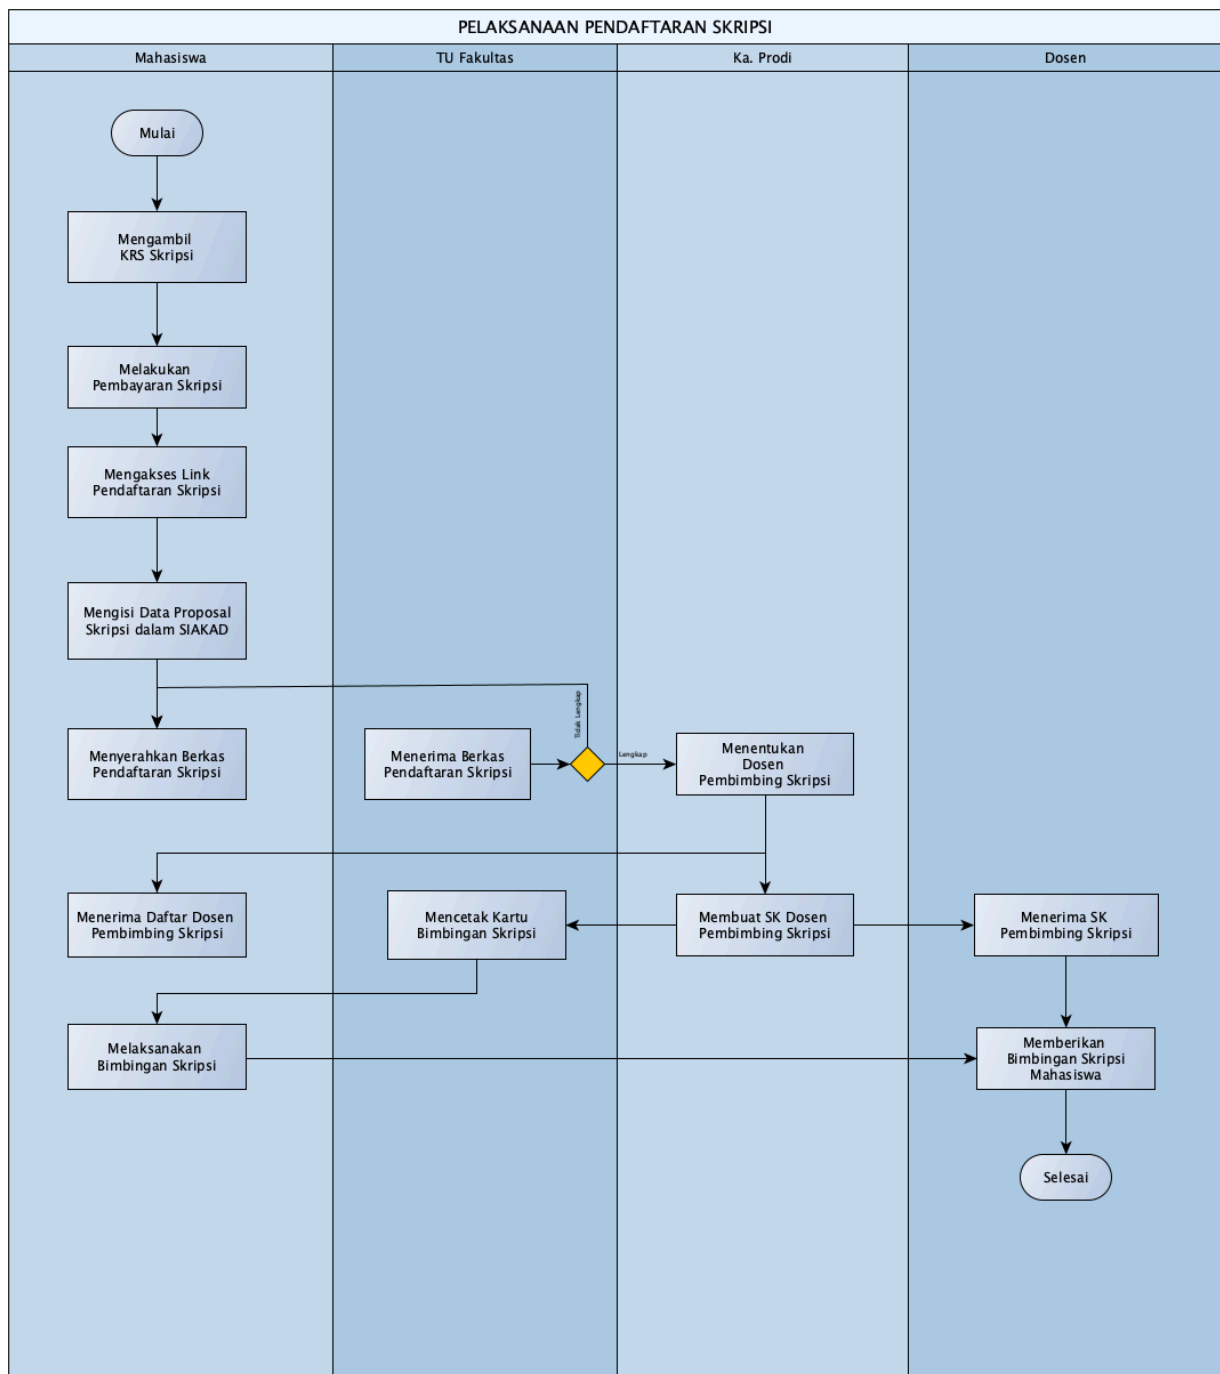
PELAKSANAAN PENDAFTARAN SKRIPSI

Mahasiswa

TU Fakultas

Ka. Prodi

Dosen

Mulai

Mengambil KRS Skripsi

Melakukan Pembayaran Skripsi

Mengakses Link Pendaftaran Skripsi

Mengisi Data Proposal Skripsi dalam SIAKAD

Tidak Lengkap

Menyerahkan Berkas Pendaftaran Skripsi

Menerima Berkas Pendaftaran Skripsi

Lengkap

Menentukan Dosen Pembimbing Skripsi

Menerima Daftar Dosen Pembimbing Skripsi

Mencetak Kartu Bimbingan Skripsi

Membuat SK Dosen Pembimbing Skripsi

Menerima SK Pembimbing Skripsi

Melaksanakan Bimbingan Skripsi

Memberikan Bimbingan Skripsi Mahasiswa

Selesai